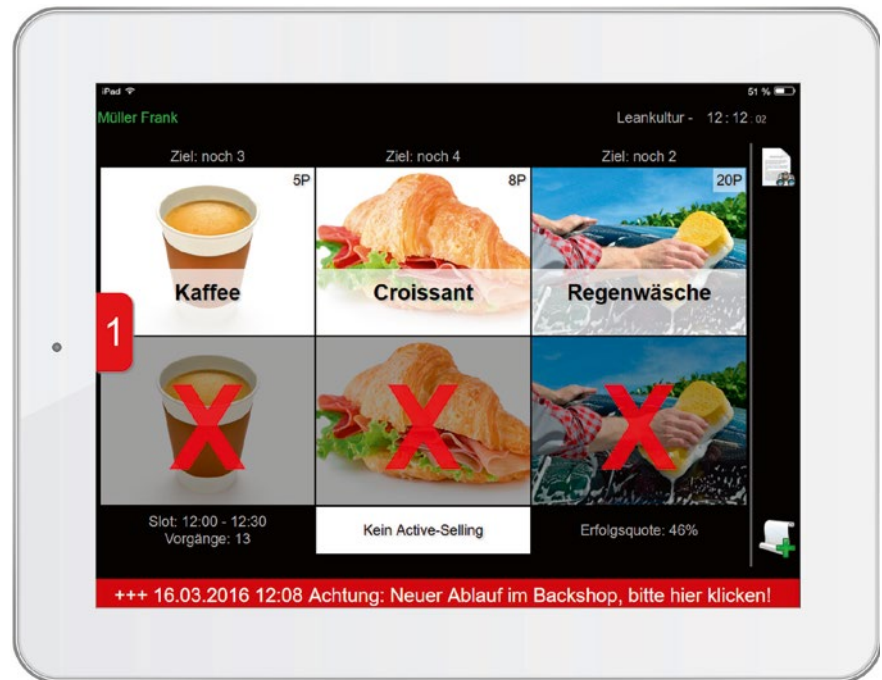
iPad

51 %

Müller Frank

Leankultur - 12 : 12 : 02

Ziel: noch 3

Ziel: noch 4

Ziel: noch 2

5P

Kaffee

8P

Croissant

20P

Regenwäsche

1

Slot: 12:00 - 12:30
Vorgänge: 13

Kein Active-Selling

Erfolgsquote: 46%

+++ 16.03.2016 12:08 Achtung: Neuer Ablauf im Backshop, bitte hier klicken!